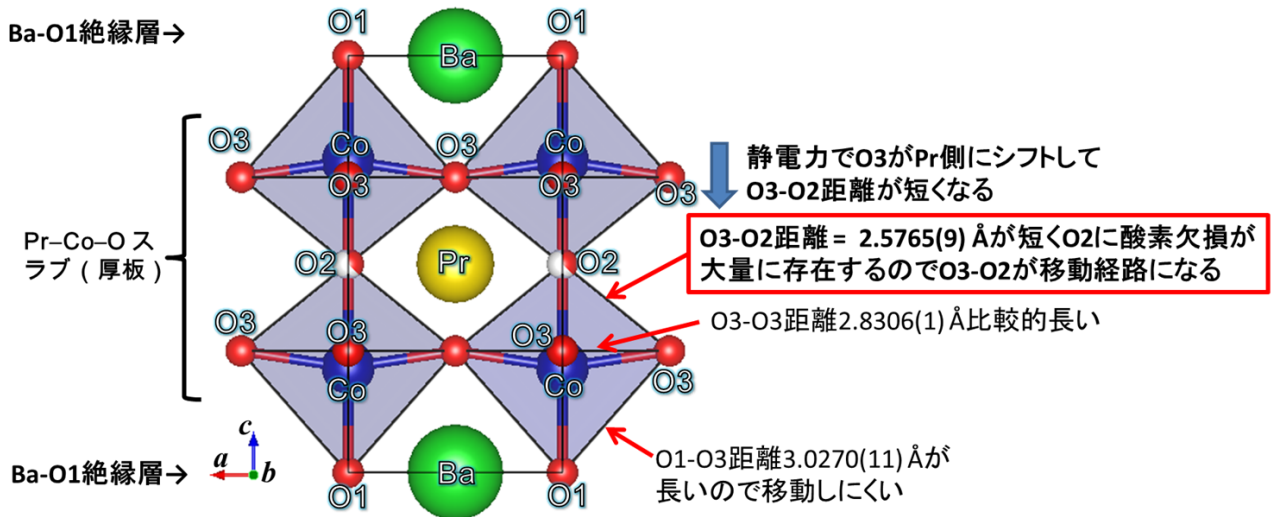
Ba-O1絶縁層→

O1 O1
Ba

O3 Co O3 Co
O3 O3 O3

静電力でO3がPr側にシフトして
O3-O2距離が短くなる

Pr–Co–O スラブ（厚板）

O2 Pr O2

O3-O2距離 = 2.5765(9) Åが短くO2に酸素欠損が大量に存在するのでO3-O2が移動経路になる

O3 O3 O3
Co Co O3

O3-O3距離2.8306(1) Å比較的長い

c
a b

Ba-O1絶縁層→

Ba
O1 O1

O1-O3距離3.0270(11) Åが長いので移動しにくい